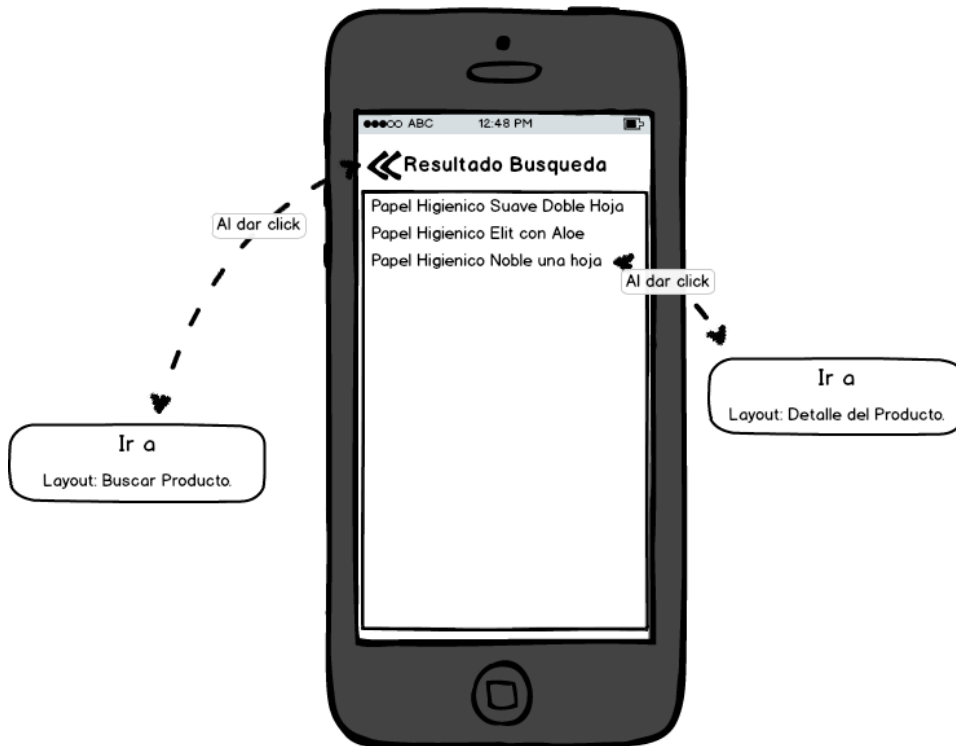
●●●○○ ABC 12:48 PM

Resultado Busqueda

Papel Higienico Suave Doble Hoja
Papel Higienico Elit con Aloe
Papel Higienico Noble una hoja

Al dar click

Al dar click

Ir a
Layout: Buscar Producto.

Ir a
Layout: Detalle del Producto.